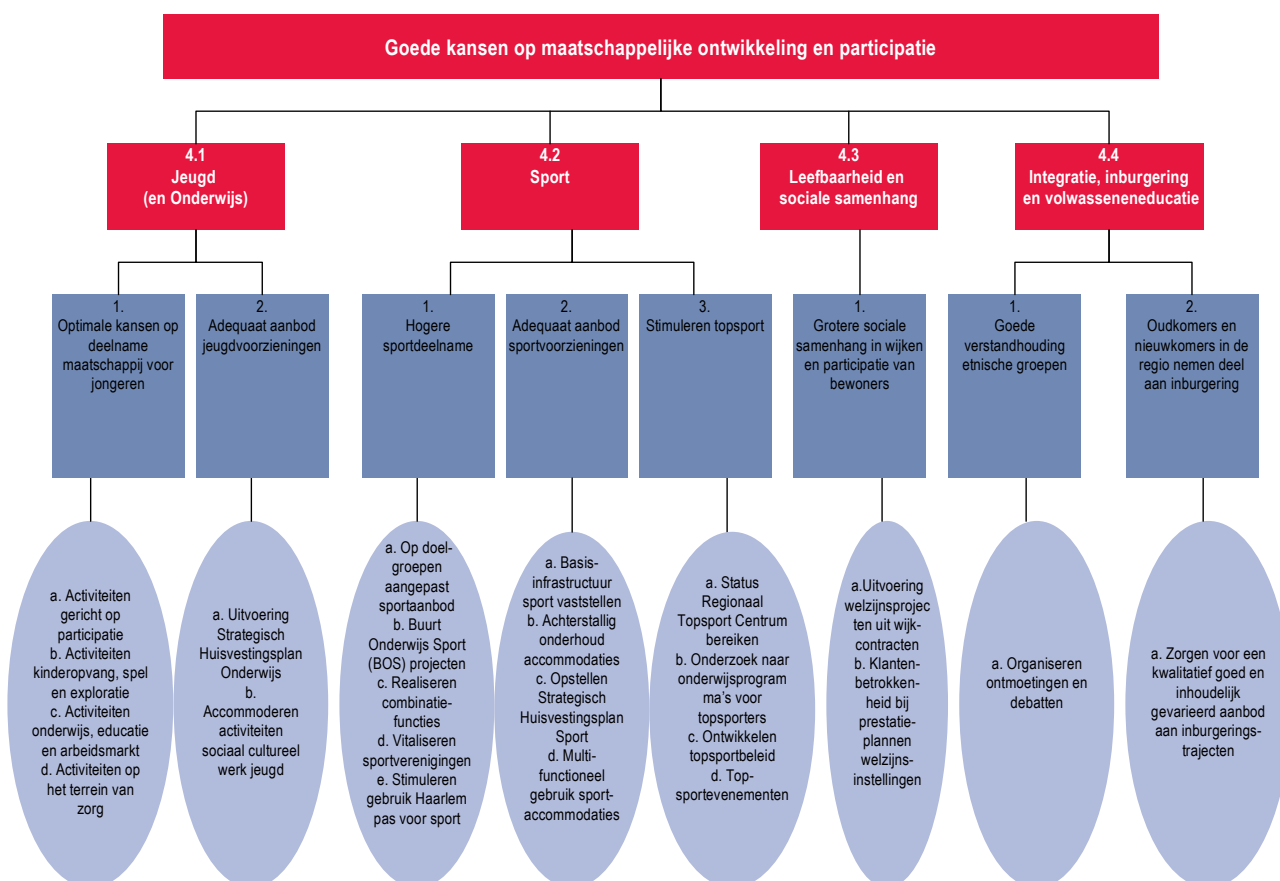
Goede kansen op maatschappelijke ontwikkeling en participatie

4.1
Jeugd
(en Onderwijs)

4.2
Sport

4.3
Leefbaarheid en sociale samenhang

4.4
Integratie, inburgering en volwasseneneducatie

1.
Optimale kansen op deelname maatschappij voor jongeren

2.
Adequaat aanbod jeugdvoorzieningen

1.
Hogere sportdeelname

2.
Adequaat aanbod sportvoorzieningen

3.
Stimuleren topsport

1.
Grotere sociale samenhang in wijken en participatie van bewoners

1.
Goede verstandhouding etnische groepen

2.
Oudkomers en nieuwkomers in de regio nemen deel aan inburgering

a. Activiteiten gericht op participatie
b. Activiteiten kinderopvang, spel en exploratie
c. Activiteiten onderwijs, educatie en arbeidsmarkt
d. Activiteiten op het terrein van zorg

a. Uitvoering Strategisch Huisvestingsplan Onderwijs
b. Accommoderen activiteiten sociaal cultureel werk jeugd

a. Op doelgroepen aangepast sportaanbod
b. Buurt Onderwijs Sport (BOS) projecten
c. Realiseren combinatiefuncties
d. Vitaliseren sportverenigingen
e. Stimuleren gebruik Haarlem pas voor sport

a. Basisinfrastructuur sport vaststellen
b. Achterstallig onderhoud accommodaties
c. Opstellen Strategisch Huisvestingsplan Sport
d. Multifunctioneel gebruik sportaccommodaties

a. Status Regionaal Topsport Centrum bereiken
b. Onderzoek naar onderwijsprogramma's voor topsporters
c. Ontwikkelen topsportbeleid
d. Topsportevenementen

a.Uitvoering welzijnsprojecten uit wijkcontracten
b. Klantenbetrokkenheid bij prestatieplannen welzijnsinstellingen

a. Organiseren ontmoetingen en debatten

a. Zorgen voor een kwalitatief goed en inhoudelijk gevarieerd aanbod aan inburgeringstrajecten